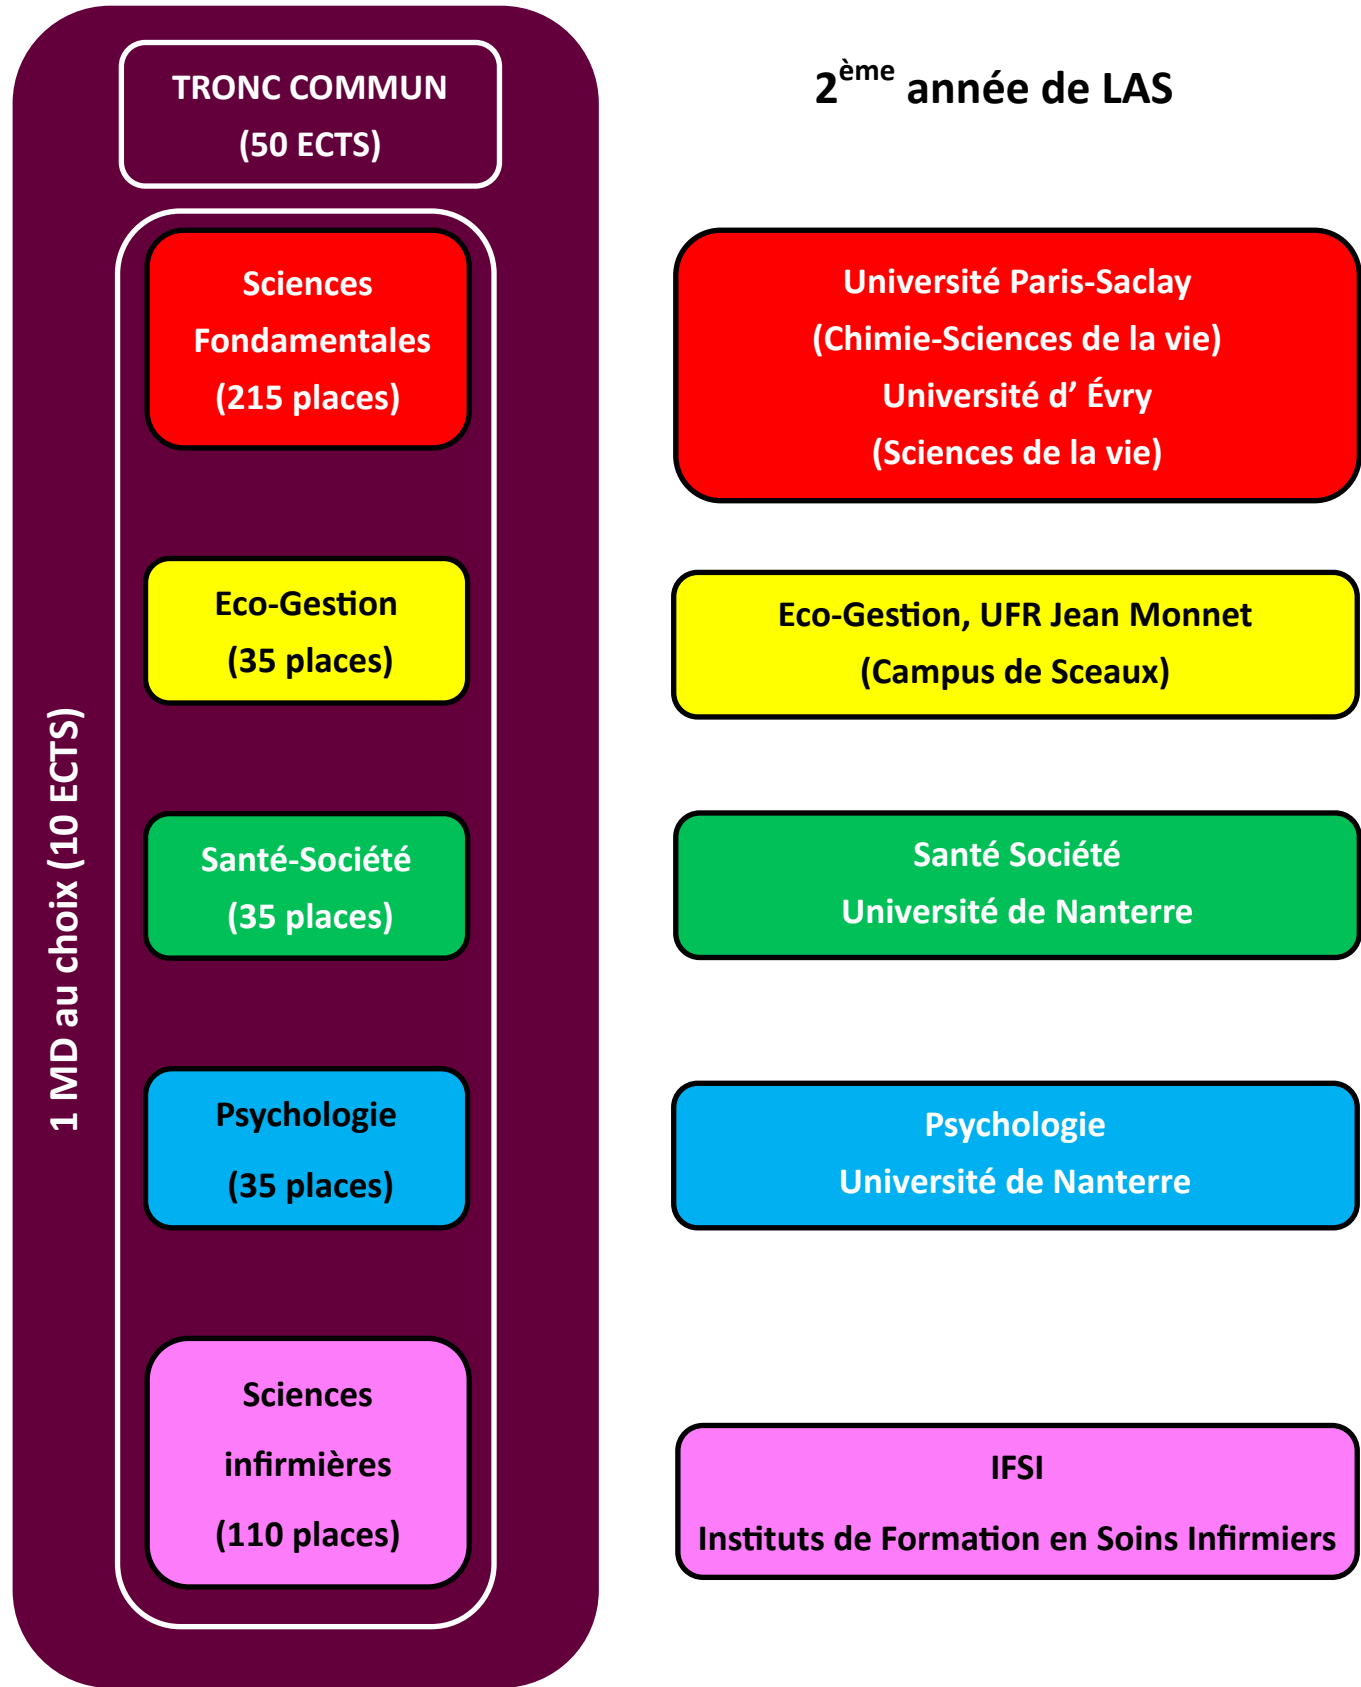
TRONC COMMUN
(50 ECTS)

1 MD au choix (10 ECTS)

Sciences Fondamentales (215 places)

Eco-Gestion (35 places)

Santé-Société (35 places)

Psychologie (35 places)

Sciences infirmières (110 places)

2$^{ème}$ année de LAS

Université Paris-Saclay (Chimie-Sciences de la vie) Université d' Évry (Sciences de la vie)

Eco-Gestion, UFR Jean Monnet (Campus de Sceaux)

Santé Société Université de Nanterre

Psychologie Université de Nanterre

IFSI Instituts de Formation en Soins Infirmiers